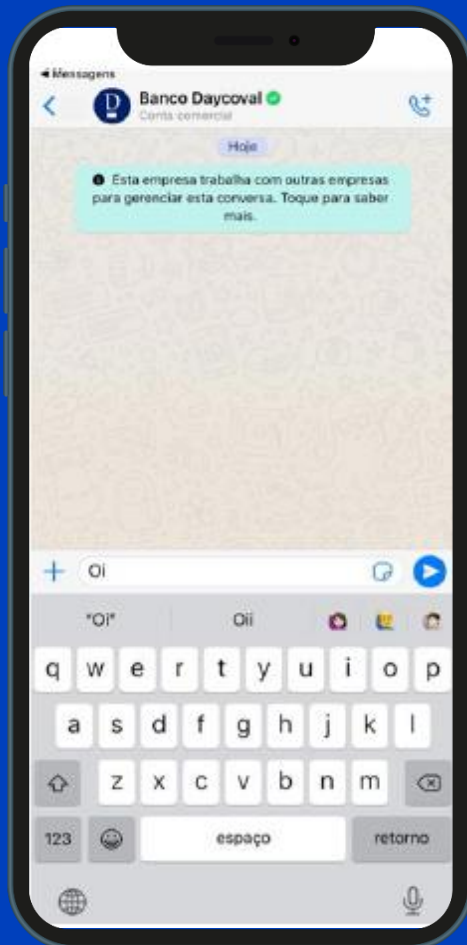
◀ Messagens

Banco Daycoval

Conta comercial

Hoje

Esta empresa trabalha com outras empresas para gerenciar esta conversa. Toque para saber mais.

Oi

"Oi"

Oii

q w e r t y u i o p

a s d f g h j k l

z x c v b n m

123

espaço

retorno